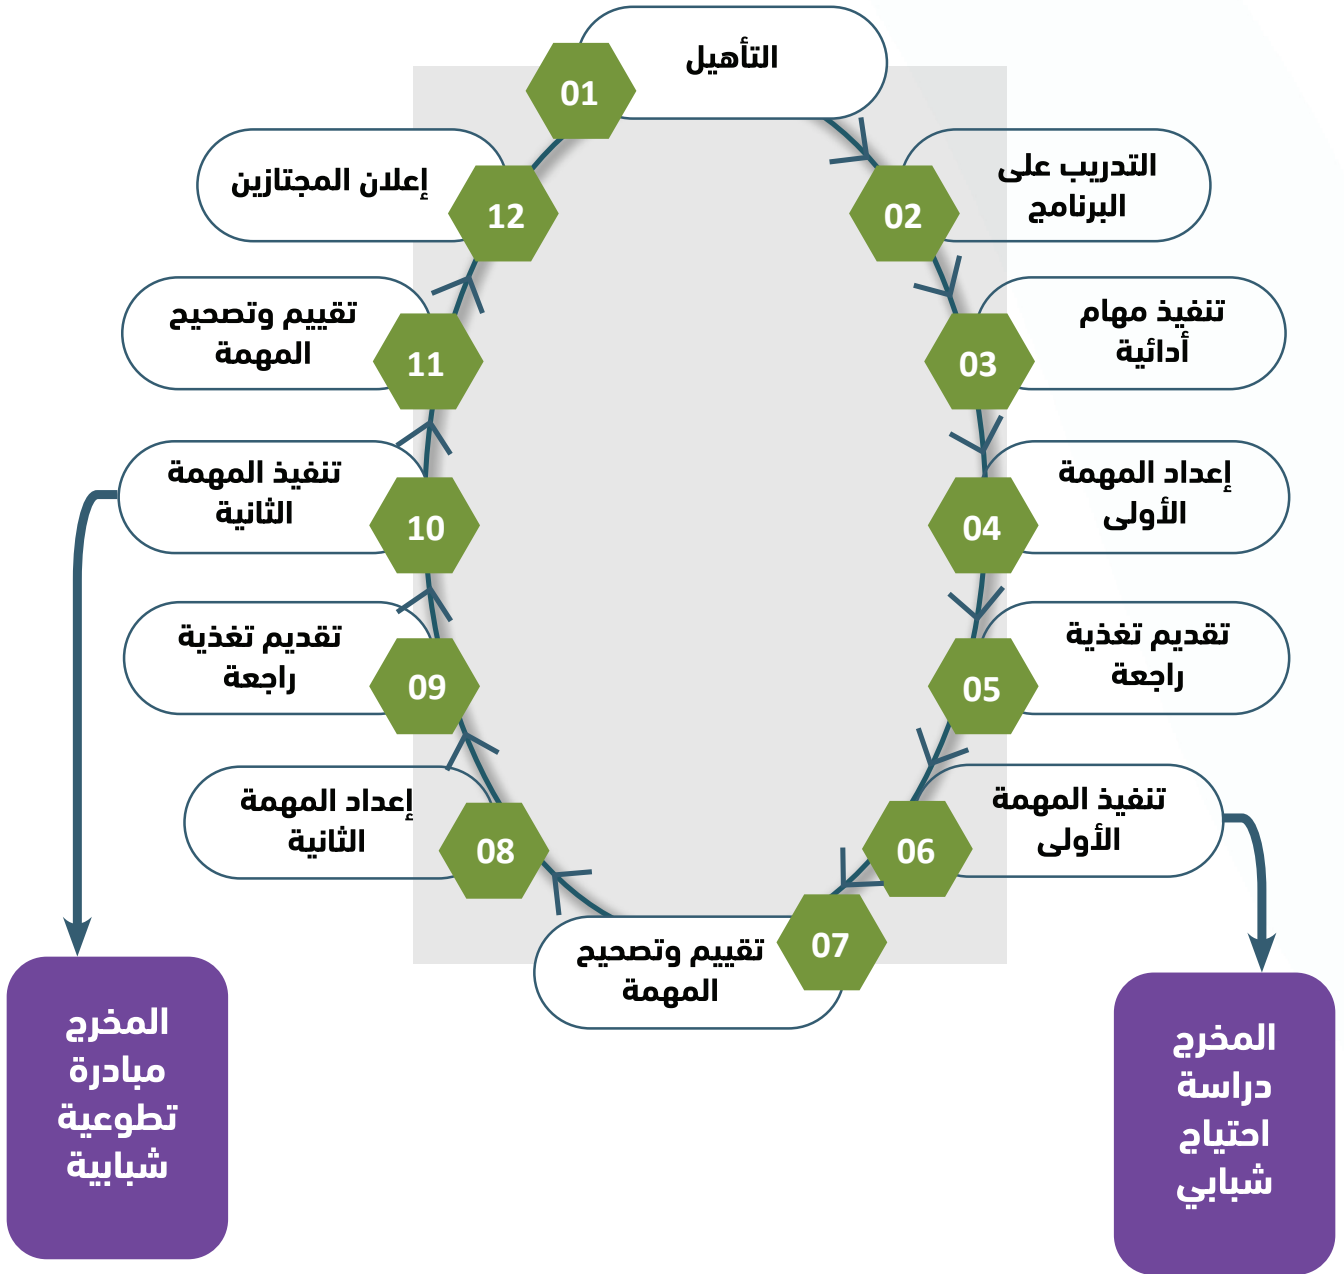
01
التأهيل

02
التدريب على البرنامج

03
تنفيذ مهام أدائية

04
إعداد المهمة الأولى

05
تقديم تغذية راجعة

06
تنفيذ المهمة الأولى

07
تقييم وتصحيح المهمة

08
إعداد المهمة الثانية

09
تقديم تغذية راجعة

10
تنفيذ المهمة الثانية

11
تقييم وتصحيح المهمة

12
إعلان المجتازين

المخرج
دراسة
احتياج
شبابي

المخرج
مبادرة
تطوعية
شبابية